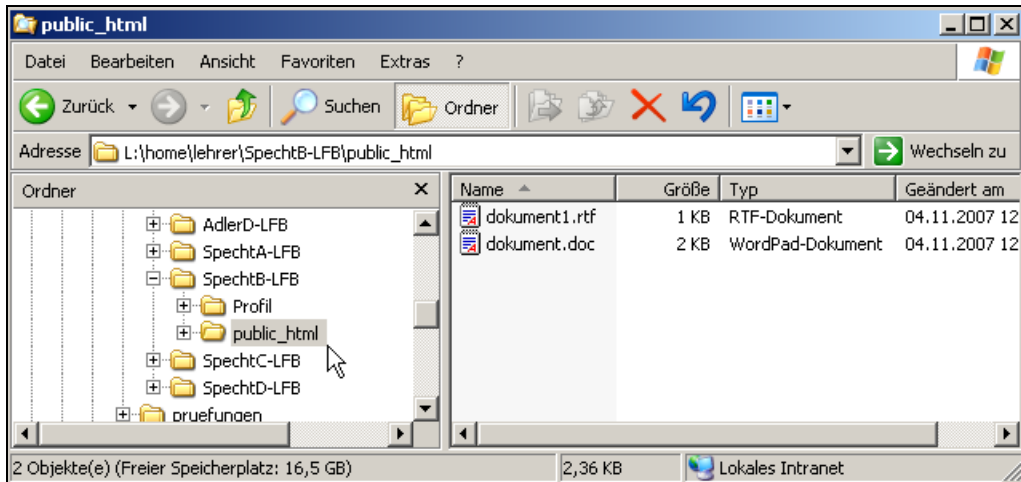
public_html

Datei Bearbeiten Ansicht Favoriten Extras ?

Zurück Suchen Ordner

Adresse L:\home\lehrer\SpechtB-LFB\public_html Wechseln zu

Ordner ×

AdlerD-LFB
SpechtA-LFB
SpechtB-LFB
Profil
public_html
SpechtC-LFB
SpechtD-LFB
pruefungen

| Name | Größe | Typ | Geändert am |
|---|---|---|---|
| dokument1.rtf | 1 KB | RTF-Dokument | 04.11.2007 12 |
| dokument.doc | 2 KB | WordPad-Dokument | 04.11.2007 12 |

2 Objekte(e) (Freier Speicherplatz: 16,5 GB) 2,36 KB Lokales Intranet